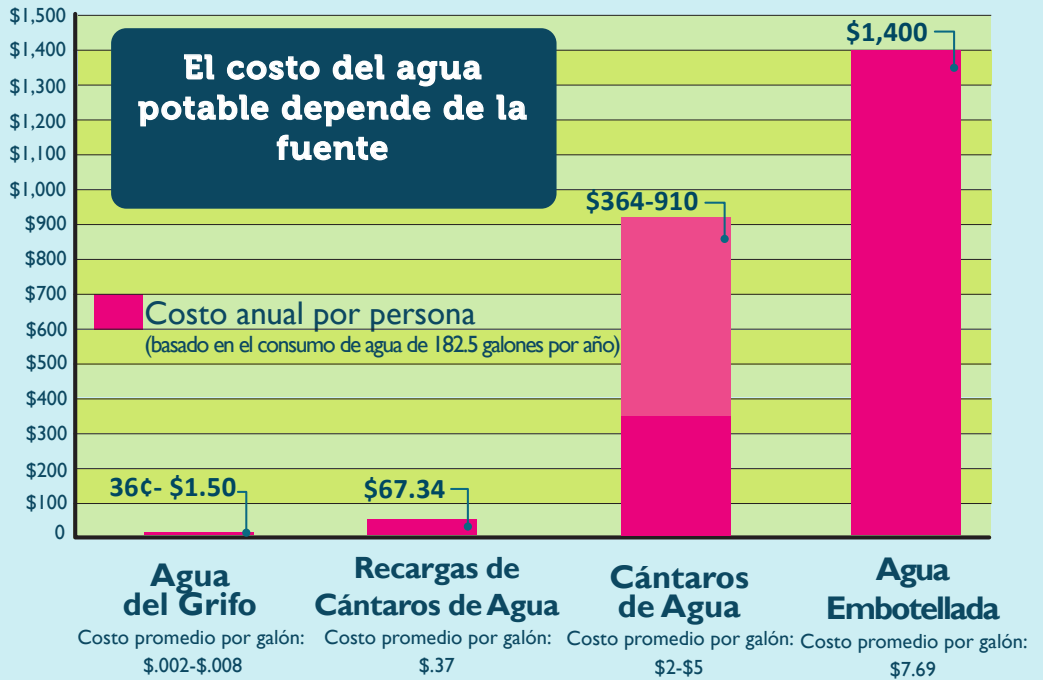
$1,500
$1,400
$1,300
$1,200
$1,100
$1,000
$900
$800
$700
$600
$500
$400
$300
$200
$100
0

El costo del agua potable depende de la fuente

Costo anual por persona
(basado en el consumo de agua de 182.5 galones por año)

$1,400
$364-910
36¢- $1.50
$67.34

Agua del Grifo
Costo promedio por galón: $.002-$.008

Recargas de Cántaros de Agua
Costo promedio por galón: $.37

Cántaros de Agua
Costo promedio por galón: $2-$5

Agua Embotellada
Costo promedio por galón: $7.69